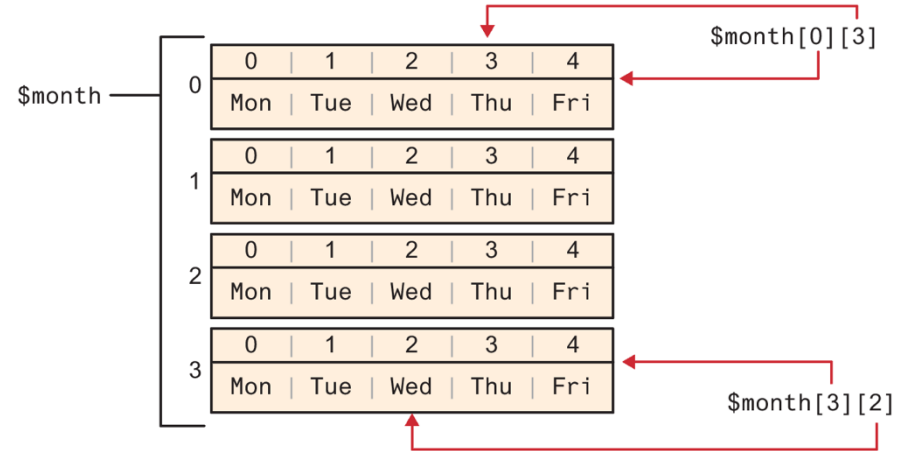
$month

0

| 0 | 1 | 2 | 3 | 4 |
|---|---|---|---|---|
| Mon | Tue | Wed | Thu | Fri |

1

| 0 | 1 | 2 | 3 | 4 |
|---|---|---|---|---|
| Mon | Tue | Wed | Thu | Fri |

2

| 0 | 1 | 2 | 3 | 4 |
|---|---|---|---|---|
| Mon | Tue | Wed | Thu | Fri |

3

| 0 | 1 | 2 | 3 | 4 |
|---|---|---|---|---|
| Mon | Tue | Wed | Thu | Fri |

$month[0][3]

$month[3][2]